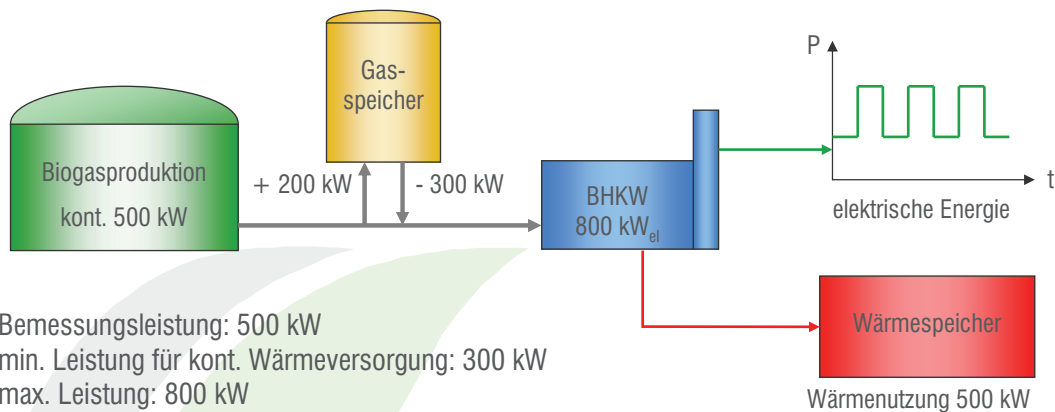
Gasspeicher

Biogasproduktion
kont. 500 kW

+ 200 kW

- 300 kW

BHKW
800 kW$_{el}$

P

t

elektrische Energie

Wärmespeicher

Wärmenutzung 500 kW

Bemessungsleistung: 500 kW
min. Leistung für kont. Wärmeversorgung: 300 kW
max. Leistung: 800 kW